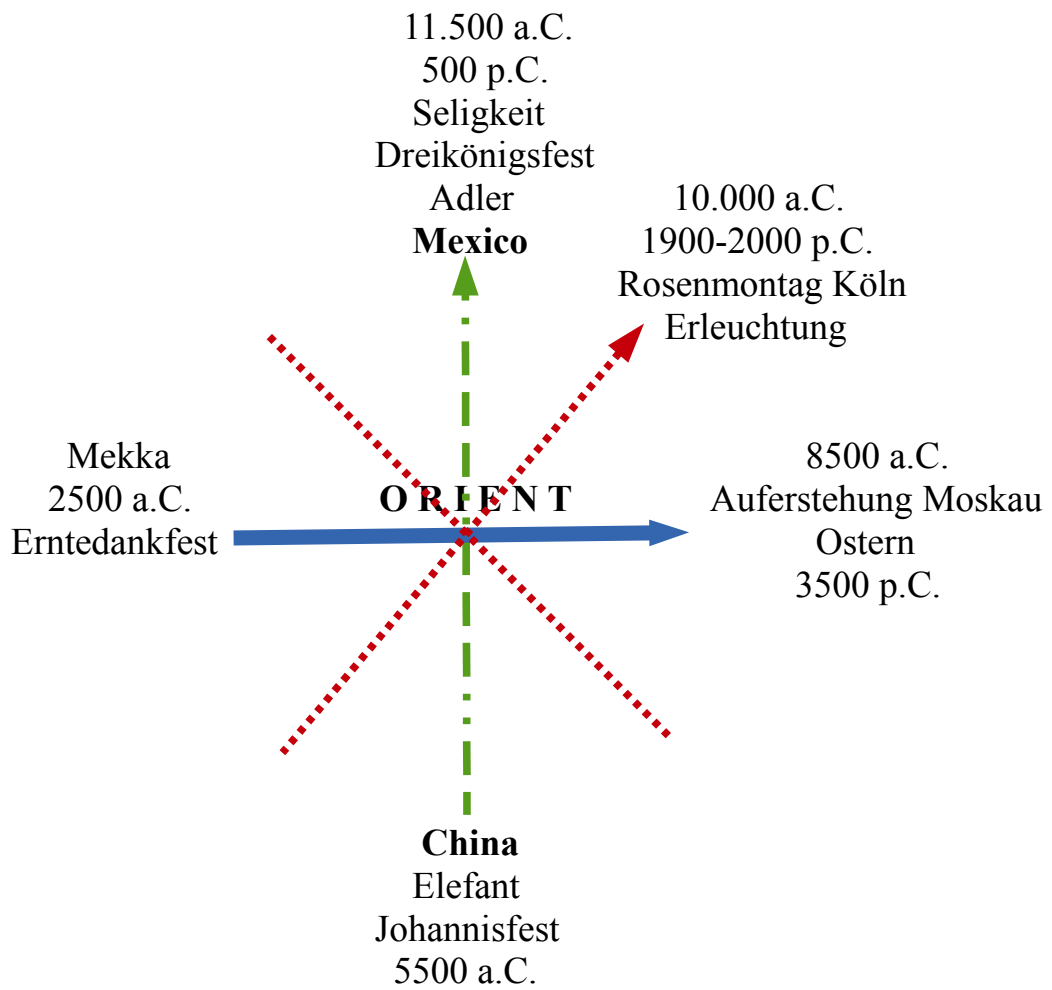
11.500 a.C.
500 p.C.
Seligkeit
Dreikönigsfest
Adler
**Mexico**

10.000 a.C.
1900-2000 p.C.
Rosenmontag Köln
Erleuchtung

Mekka
2500 a.C.
Erntedankfest

O R I E N T

8500 a.C.
Auferstehung Moskau
Ostern
3500 p.C.

**China**
Elefant
Johannisfest
5500 a.C.